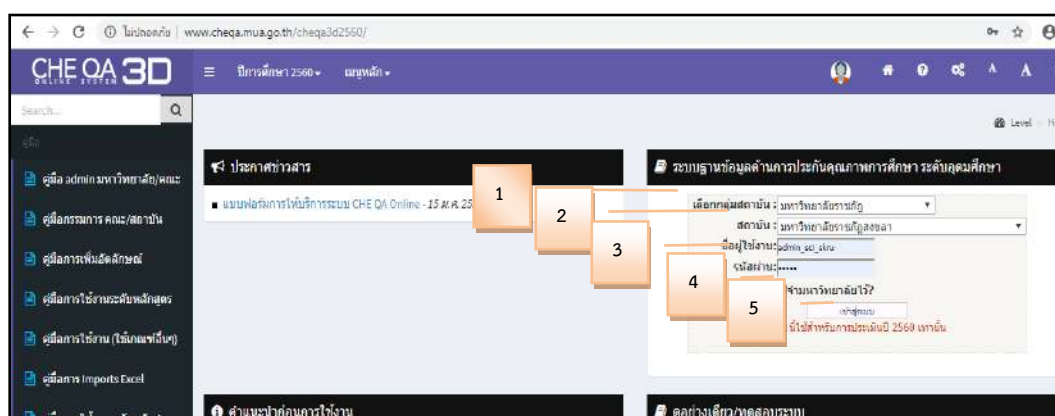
← → C ⓘ ไม่ปลอดภัย | www.cheqa.mua.go.th/cheqa3d2560/

CHE QA 3D ONLINE SYSTEM

≡ ปีการศึกษา 2560 ▾ เมนูหลัก ▾

Search... 

คู่มือ

คู่มือ admin มหาวิทยาลัย/คณะ

คู่มือกรรมการ คณะ/สถาบัน

คู่มือการเพิ่มอัตลักษณ์

คู่มือการใช้งานระดับหลักสูตร

คู่มือการใช้งาน (ใช้เกณฑ์อื่นๆ)

คู่มือการ Imports Excel

Level

ประกาศข่าวสาร

แบบฟอร์มการให้บริการระบบ CHE QA Online - 15 ม.ค. 25

ระบบฐานข้อมูลด้านการประกันคุณภาพการศึกษา ระดับอุดมศึกษา

1

2

3

4

5

เลือกกลุ่มสถาบัน : มหาวิทยาลัยราชภัฏ

สถาบัน : มหาวิทยาลัยราชภัฏสงขลา

ชื่อผู้ใช้งาน: admin_sci_skru

รหัสผ่าน: •••••

จำรหัสมหาวิทยาลัยไว้?

เข้าสู่ระบบ

นี้ใช้สำหรับการประเมินปี 2560 เท่านั้น

คำแนะนำก่อนการใช้งาน

ตอบเดียว/ทดสอบระบบ